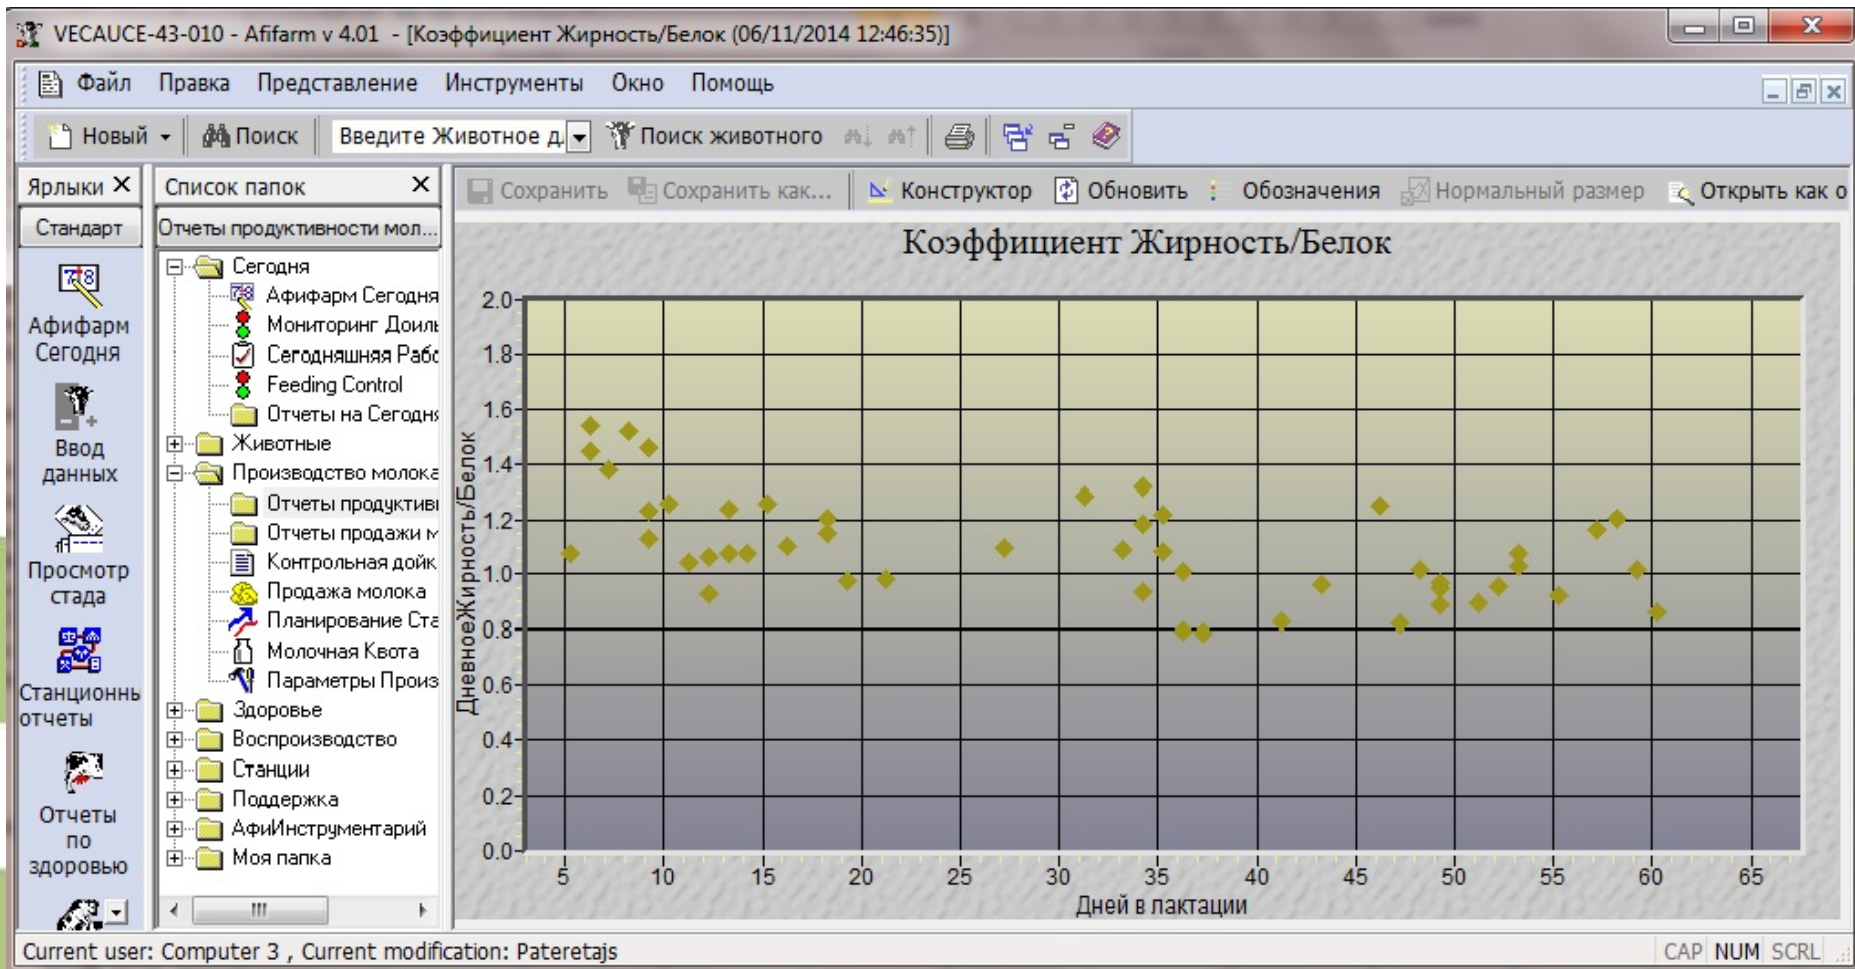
VECAUCE-43-010 - Afifarm v 4.01 - [Коэффициент Жирность/Белок (06/11/2014 12:46:35)]

Файл Правка Представление Инструменты Окно Помощь

Новый Поиск Введите Животное д Поиск животного

Ярлыки
Стандарт
Афифарм Сегодня
Ввод данных
Просмотр стада
Станционнь отчеты
Отчеты по здоровью

Список папок
Отчеты продуктивности мол...
Сегодня
Афифарм Сегодня
Мониторинг Доилн
Сегодняшняя Рабо
Feeding Control
Отчеты на Сегодня
Животные
Производство молока
Отчеты продуктиви
Отчеты продажи м
Контрольная дойк
Продажа молока
Планирование Ста
Молочная Квота
Параметры Произ
Здоровье
Воспроизводство
Станции
Поддержка
АфиИнструментарий
Моя папка

Сохранить Сохранить как... Конструктор Обновить Обозначения Нормальный размер Открыть как о

Коэффициент Жирность/Белок

ДневноеЖирность/Белок

2.0
1.8
1.6
1.4
1.2
1.0
0.8
0.6
0.4
0.2
0.0

5 10 15 20 25 30 35 40 45 50 55 60 65

Дней в лактации

Current user: Computer 3 , Current modification: Pateretajs
CAP NUM SCRL